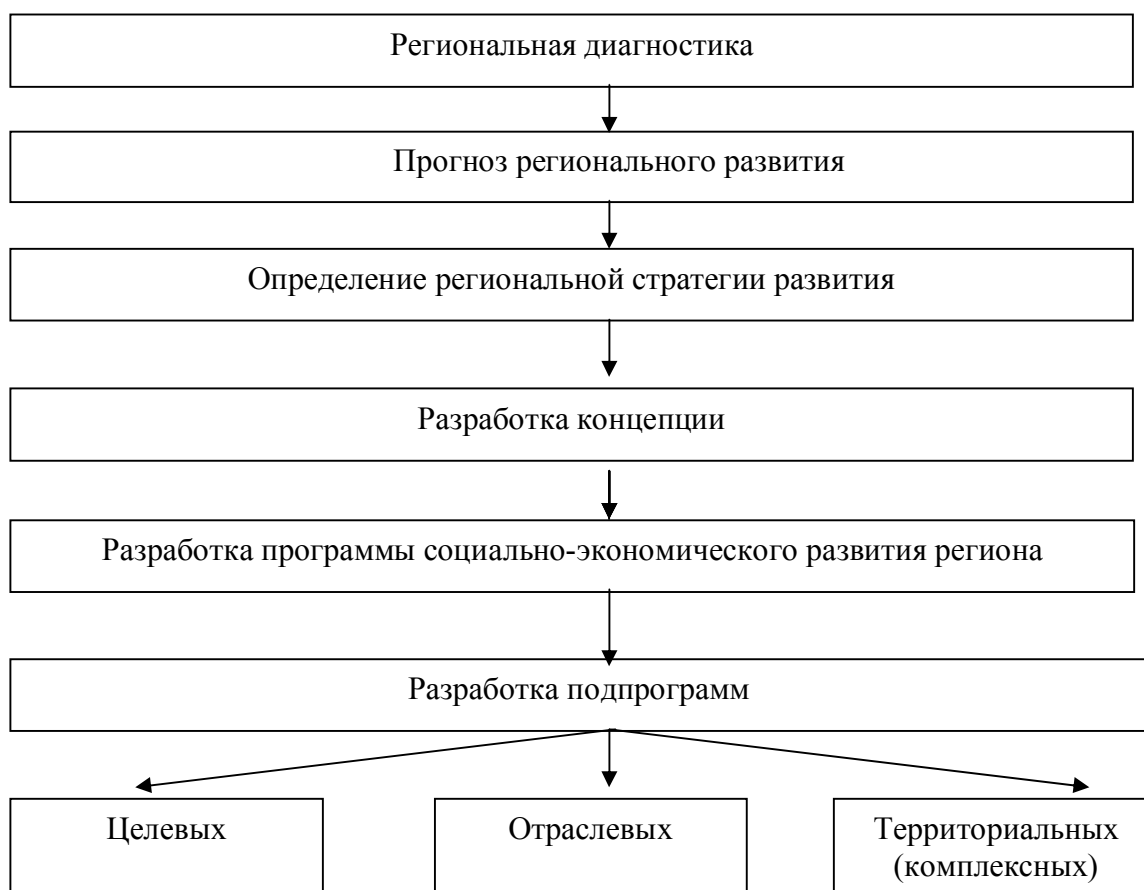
Региональная диагностика

Прогноз регионального развития

Определение региональной стратегии развития

Разработка концепции

Разработка программы социально-экономического развития региона

Разработка подпрограмм

Целевых

Отраслевых

Территориальных (комплексных)